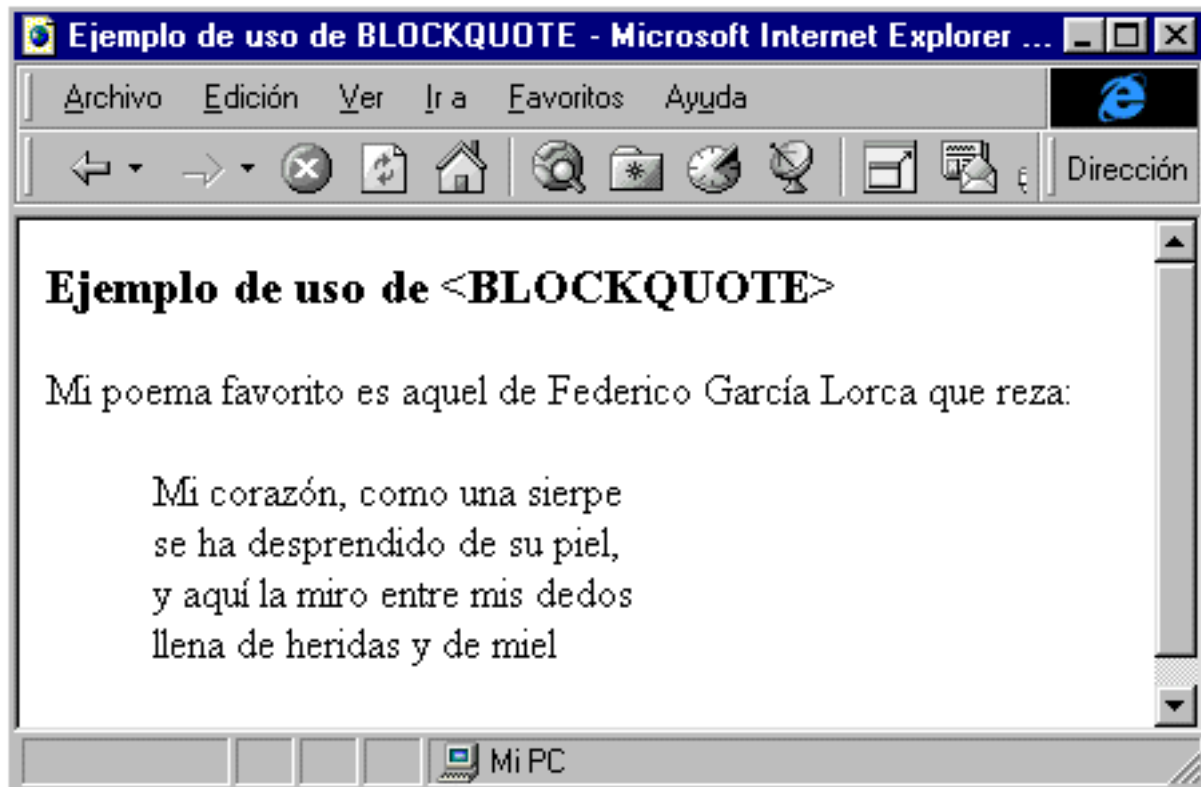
Ejemplo de uso de BLOCKQUOTE - Microsoft Internet Explorer ...

Archivo Edición Ver Ir a Favoritos Ayuda

Dirección

**Ejemplo de uso de <BLOCKQUOTE>**

Mi poema favorito es aquel de Federico García Lorca que reza:

Mi corazón, como una sierpe
se ha desprendido de su piel,
y aquí la miro entre mis dedos
llena de heridas y de miel

Mi PC